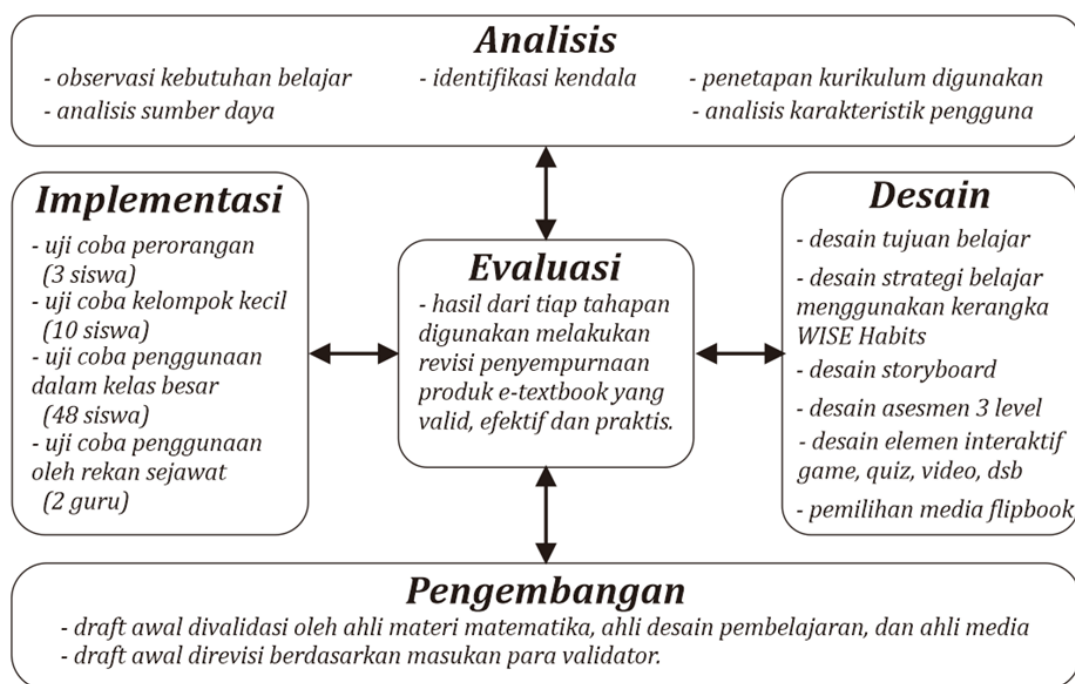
Analisis

- observasi kebutuhan belajar
- analisis sumber daya
- identifikasi kendala
- penetapan kurikulum digunakan
- analisis karakteristik pengguna

Implementasi

- uji coba perorangan (3 siswa)
- uji coba kelompok kecil (10 siswa)
- uji coba penggunaan dalam kelas besar (48 siswa)
- uji coba penggunaan oleh rekan sejawat (2 guru)

Evaluasi

- hasil dari tiap tahapan digunakan melakukan revisi penyempurnaan produk e-textbook yang valid, efektif dan praktis.

Desain

- desain tujuan belajar
- desain strategi belajar menggunakan kerangka WISE Habits
- desain storyboard
- desain asesmen 3 level
- desain elemen interaktif game, quiz, video, dsb
- pemilihan media flipbook

Pengembangan

- draft awal divalidasi oleh ahli materi matematika, ahli desain pembelajaran, dan ahli media
- draft awal direvisi berdasarkan masukan para validator.